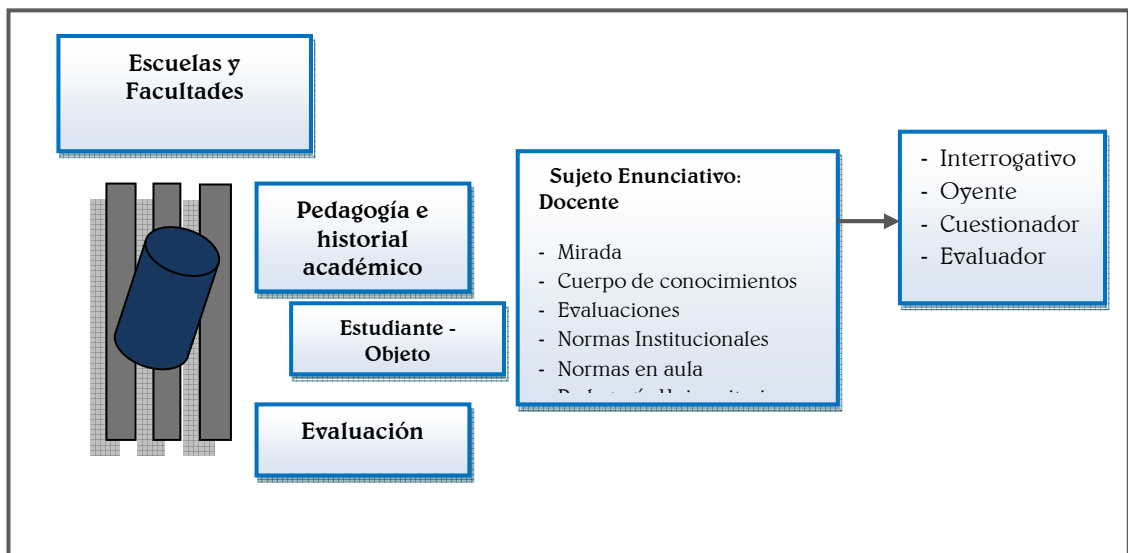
Escuelas y Facultades

Pedagogía e historial académico

Estudiante - Objeto

Evaluación

Sujeto Enunciativo: Docente

- Mirada
- Cuerpo de conocimientos
- Evaluaciones
- Normas Institucionales
- Normas en aula
- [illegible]

- Interrogativo
- Oyente
- Cuestionador
- Evaluador